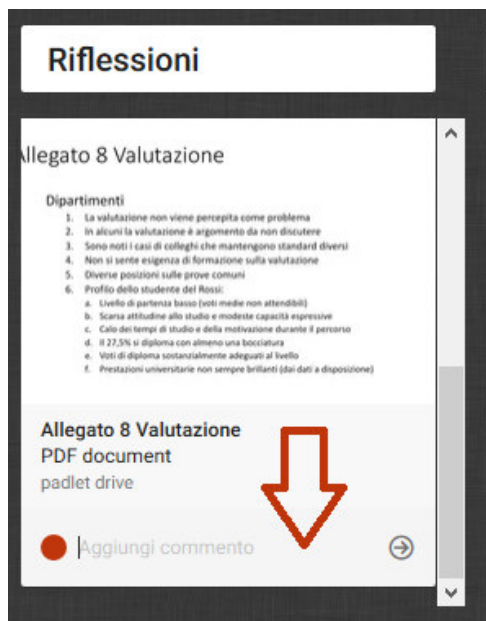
Riflessioni

Allegato 8 Valutazione

Dipartimenti
1. La valutazione non viene percepita come problema
2. In alcuni la valutazione è argomento da non discutere
3. Sono noti i casi di colleghi che mantengono standard diversi
4. Non si sente esigenza di formazione sulla valutazione
5. Diverse posizioni sulle prove comuni
6. Profilo dello studente del Rossi:
a. Livello di partenza basso (voti medie non attendibili)
b. Scarsa attitudine allo studio e modeste capacità espressive
c. Calo dei tempi di studio e della motivazione durante il percorso
d. Il 27,5% si diploma con almeno una bocciatura
e. Voti di diploma sostanzialmente adeguati al livello
f. Prestazioni universitarie non sempre brillanti (dai dati a disposizione)

Allegato 8 Valutazione
PDF document
padlet drive

Aggiungi commento